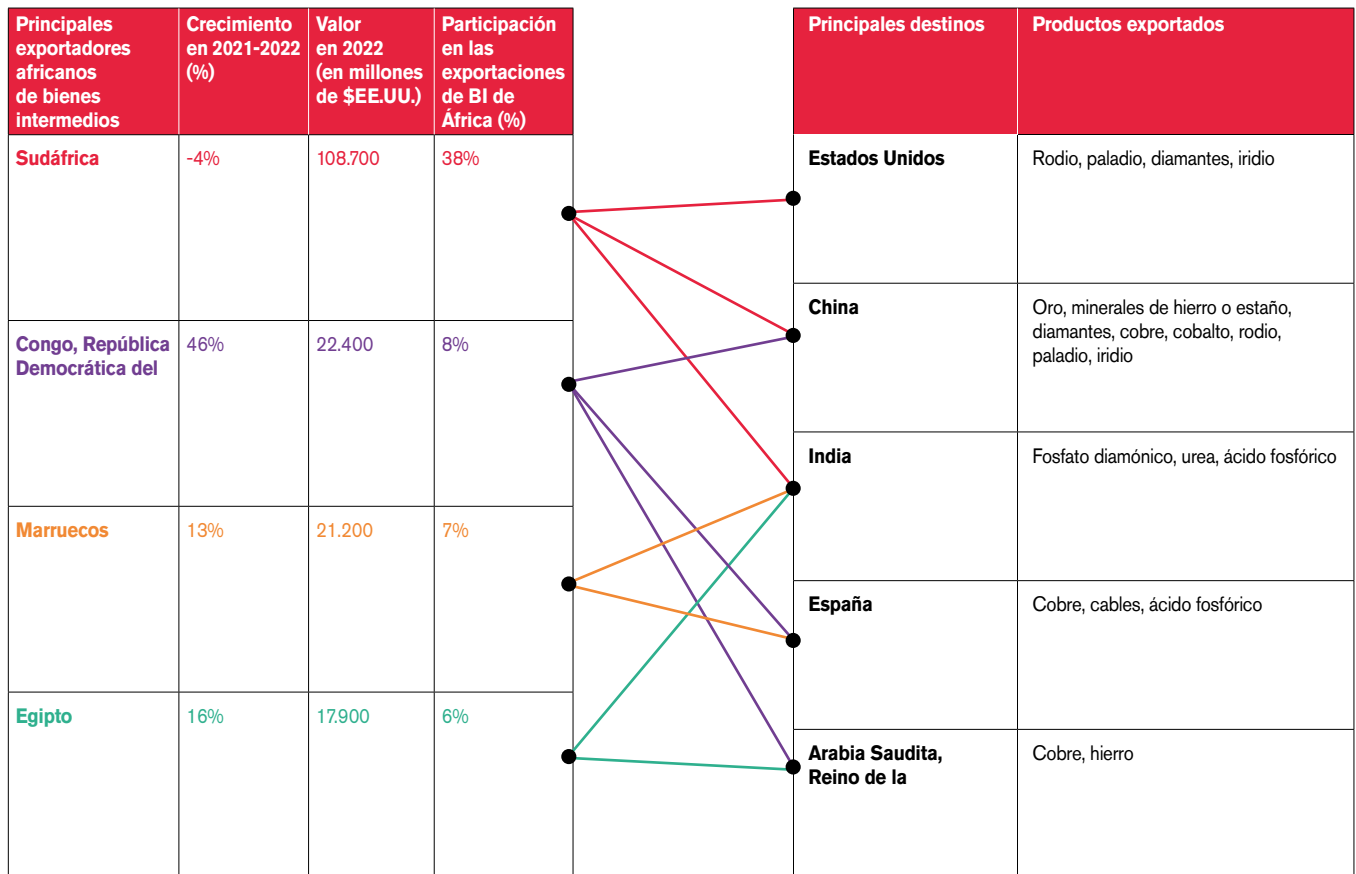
| Principales exportadores africanos de bienes intermedios | Crecimiento en 2021-2022 (%) | Valor en 2022 (en millones de $EE.UU.) | Participación en las exportaciones de BI de África (%) |
|---|---|---|---|
| Sudáfrica | -4% | 108.700 | 38% |
| Congo, República Democrática del | 46% | 22.400 | 8% |
| Marruecos | 13% | 21.200 | 7% |
| Egipto | 16% | 17.900 | 6% |

| Principales destinos | Productos exportados |
|---|---|
| Estados Unidos | Rodio, paladio, diamantes, iridio |
| China | Oro, minerales de hierro o estaño, diamantes, cobre, cobalto, rodio, paladio, iridio |
| India | Fosfato diamónico, urea, ácido fosfórico |
| España | Cobre, cables, ácido fosfórico |
| Arabia Saudita, Reino de la | Cobre, hierro |